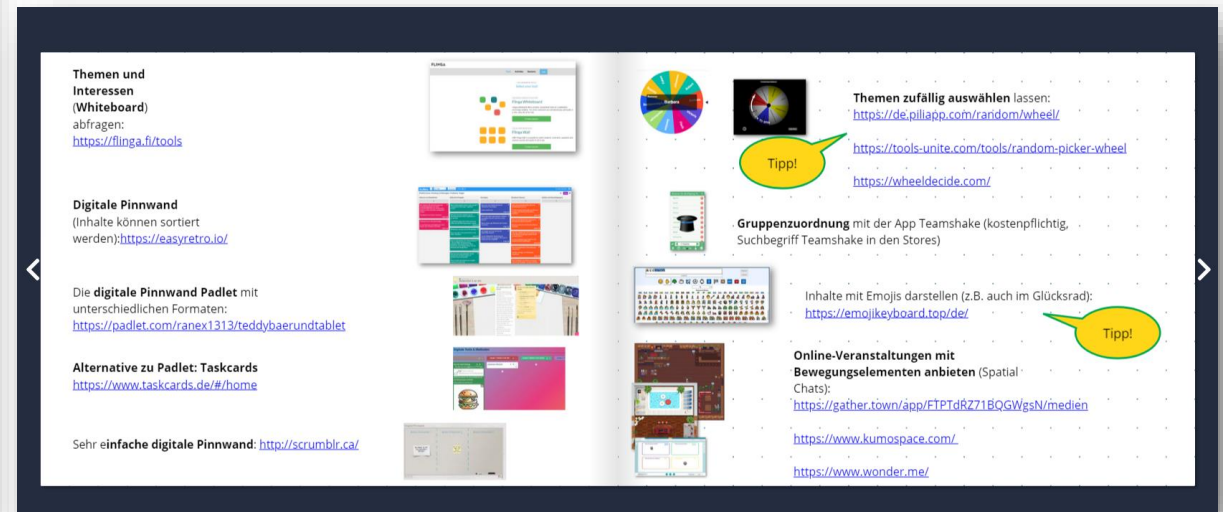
**Themen und Interessen** (**Whiteboard**) abfragen:
https://flinga.fi/tools

**Digitale Pinnwand** (Inhalte können sortiert werden):https://easyretro.io/

Die **digitale Pinnwand Padlet** mit unterschiedlichen Formaten:
https://padlet.com/ranex1313/teddybaerundtablet

**Alternative zu Padlet: Taskcards**
https://www.taskcards.de/#/home

Sehr e**infache digitale Pinnwand**: http://scrumblr.ca/

**Themen zufällig auswählen** lassen:
https://de.piliapp.com/random/wheel/

https://tools-unite.com/tools/random-picker-wheel

https://wheeldecide.com/

Tipp!

**Gruppenzuordnung** mit der App Teamshake (kostenpflichtig, Suchbegriff Teamshake in den Stores)

Inhalte mit Emojis darstellen (z.B. auch im Glücksrad):
https://emojikeyboard.top/de/

Tipp!

**Online-Veranstaltungen mit Bewegungselementen anbieten** (Spatial Chats):
https://gather.town/app/FTPTdRZ71BQGWgsN/medien

https://www.kumospace.com/

https://www.wonder.me/